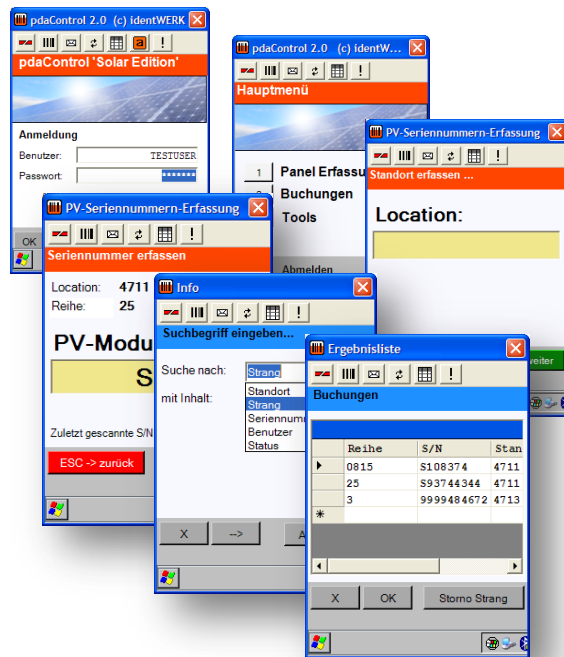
pdaControl 2.0 (c) identWERK

a !

pdaControl 'Solar Edition'

Anmeldung

Benutzer: TESTUSER

Passwort: *******

OK

pdaControl 2.0 (c) identW

!

Hauptmenü

1 Panel Erfassu

2 Buchungen

Tools

Abmelden

PV-Seriennummern-Erfassung

!

Standort erfassen ...

Location:

weiter

PV-Seriennummern-Erfassung

!

Seriennummer erfassen

Location: 4711

Reihe: 25

PV-Modu

S

Zuletzt gescannte S/N

ESC -> zurück

Info

!

Suchbegriff eingeben...

Suche nach: Strang

mit Inhalt:

Standort
Strang
Seriennumm
Benutzer
Status

X

-->

A

Ergebnisliste

!

Buchungen

| | Reihe | S/N | Stan |
|---|---|---|---|
| ▶ | 0815 | S108374 | 4711 |
| | 25 | S93744344 | 4711 |
| | 3 | 9999484672 | 4713 |
| * | | | |

X

OK

Storno Strang